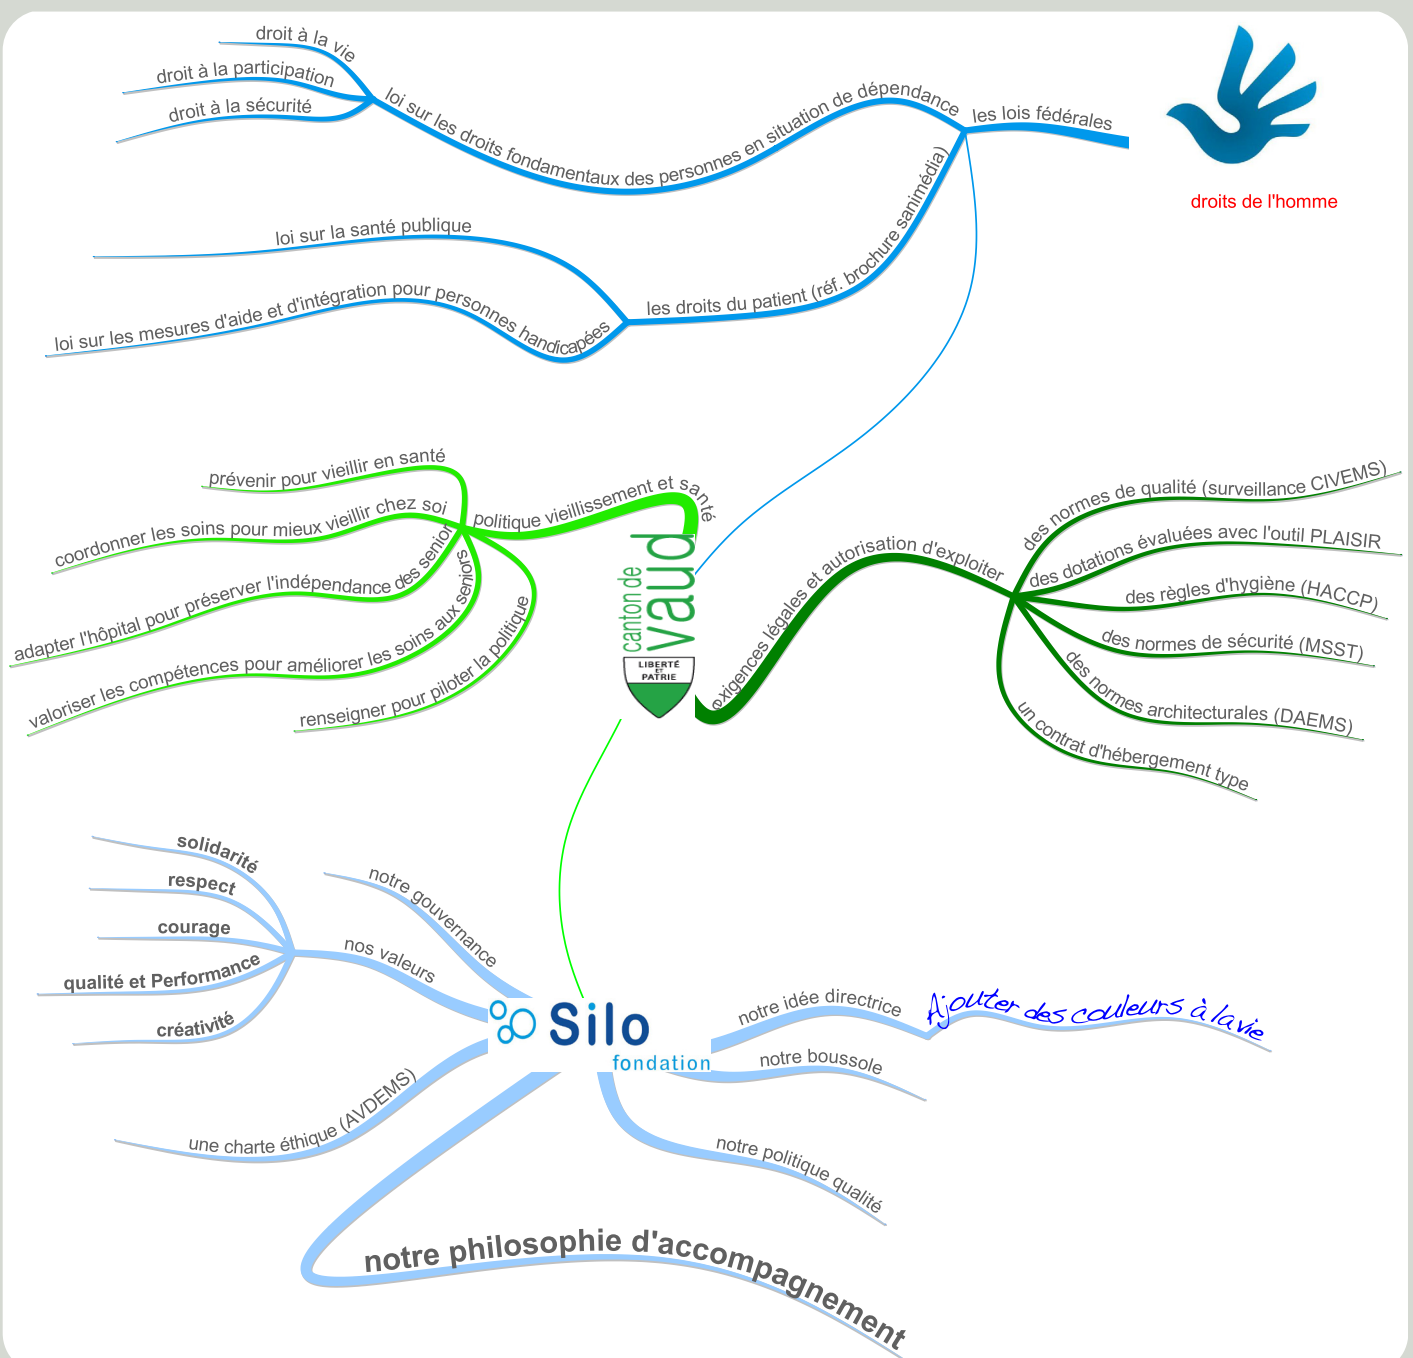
droit à la vie
droit à la participation
droit à la sécurité
loi sur les droits fondamentaux des personnes en situation de dépendance
les lois fédérales
droits de l'homme
loi sur la santé publique
loi sur les mesures d'aide et d'intégration pour personnes handicapées
les droits du patient (réf. brochure sanimédia)
prévenir pour vieillir en santé
coordonner les soins pour mieux vieillir chez soi
adapter l'hôpital pour préserver l'indépendance des senior
valoriser les compétences pour améliorer les soins aux seniors
renseigner pour piloter la politique
politique vieillissement et santé
canton de vaud
LIBERTÉ ET PATRIE
exigences légales et autorisation d'exploiter
des normes de qualité (surveillance CIVEMS)
des dotations évaluées avec l'outil PLAISIR
des règles d'hygiène (HACCP)
des normes de sécurité (MSST)
des normes architecturales (DAEMS)
un contrat d'hébergement type
solidarité
respect
courage
qualité et Performance
créativité
notre gouvernance
nos valeurs
Silo
fondation
notre idée directrice
Ajouter des couleurs à la vie
notre boussole
notre politique qualité
une charte éthique (AVDEMS)
notre philosophie d'accompagnement